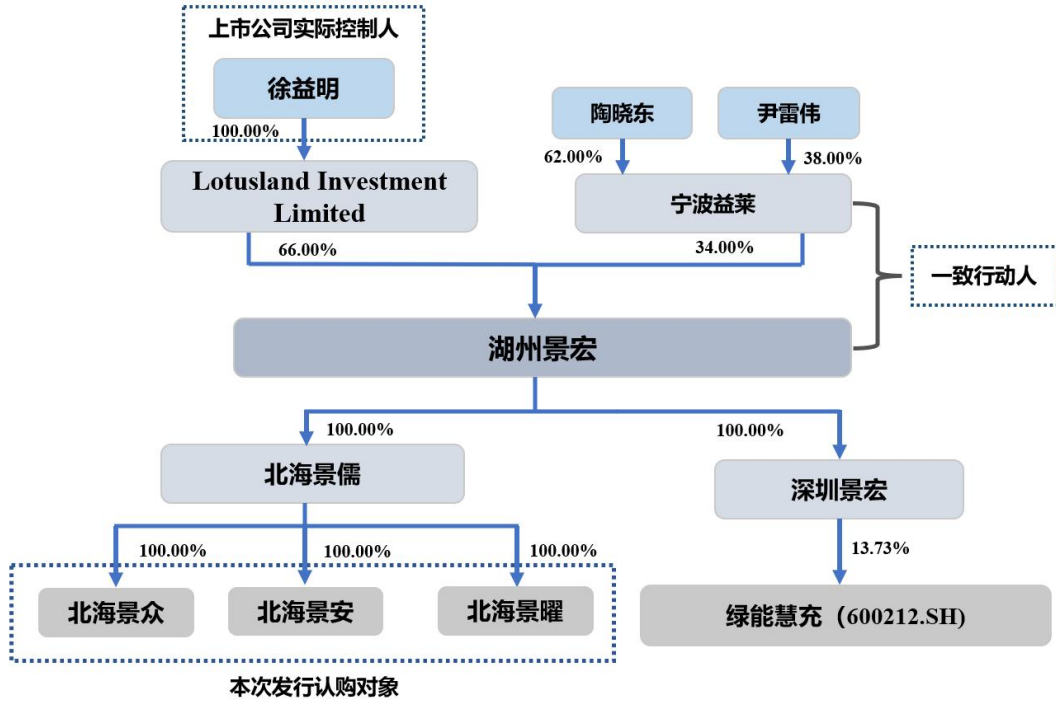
上市公司实际控制人

徐益明

100.00%

Lotusland Investment Limited

陶晓东

尹雷伟

62.00%

38.00%

宁波益莱

66.00%

34.00%

一致行动人

湖州景宏

100.00%

100.00%

北海景儒

深圳景宏

100.00%

100.00%

100.00%

13.73%

北海景众

北海景安

北海景曜

绿能慧充（600212.SH)

本次发行认购对象